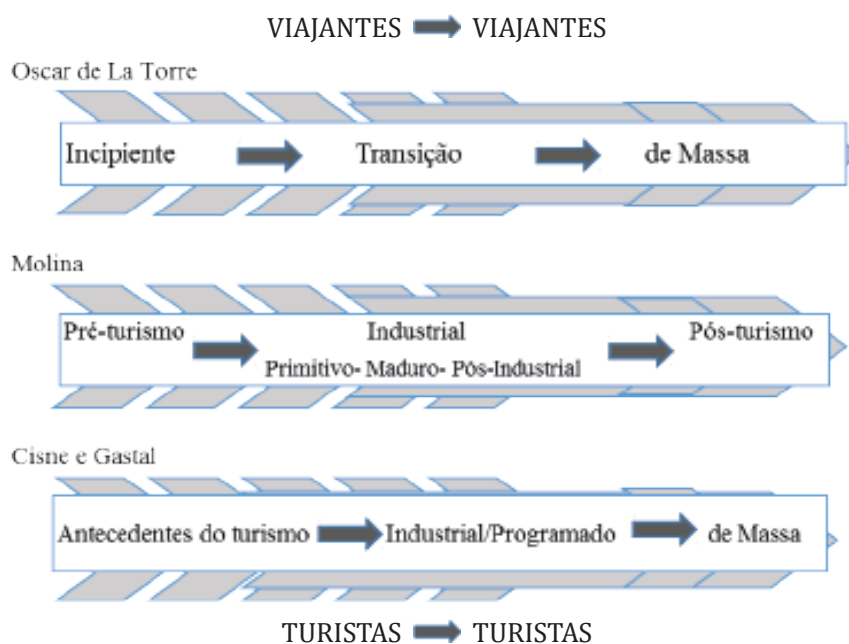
VIAJANTES VIAJANTES

Oscar de La Torre

Incipiente Transição de Massa

Molina

Pré-turismo Industrial Primitivo- Maduro- Pós-Industrial Pós-turismo

Cisne e Gastal

Antecedentes do turismo Industrial/Programado de Massa

TURISTAS TURISTAS